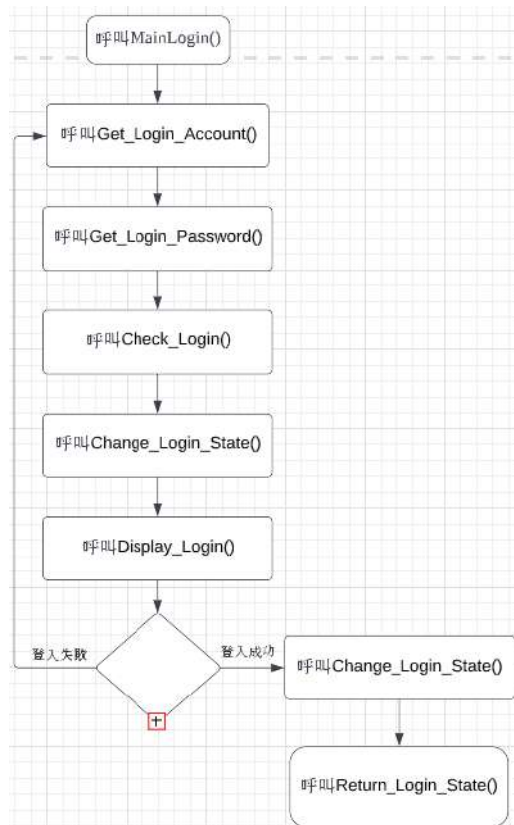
呼叫MainLogin()

呼叫Get_Login_Account()

呼叫Get_Login_Password()

呼叫Check_Login()

呼叫Change_Login_State()

呼叫Display_Login()

登入失敗

登入成功

+

呼叫Change_Login_State()

呼叫Return_Login_State()